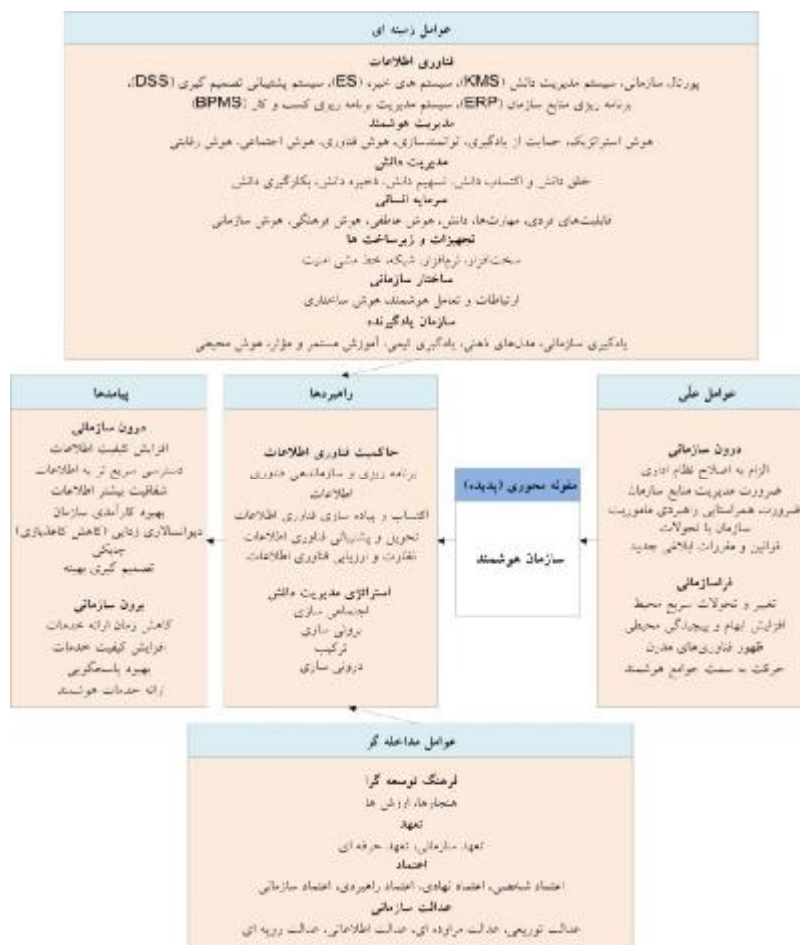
عوامل زمینه ای

فناوری اطلاعات
پورتال سازمانی، سیستم مدیریت دانش (KMS)، سیستم های خبره (ES)، سیستم پشتیبانی تصمیم گیری (DSS)، برنامه ریزی منابع سازمان (ERP)، سیستم مدیریت برنامه ریزی کسب و کار (BPMS)
مدیریت هوشمند
هوش استراتژیک، حمایت از یادگیری، توانمندسازی، هوش فناوری، هوش اجتماعی، هوش رقابتی
مدیریت دانش
خلق دانش و اکتساب دانش، تسهیم دانش، ذخیره دانش، بکارگیری دانش
سرمایه انسانی
قابلیت‌های فردی، مهارت‌ها، دانش، هوش عاطفی، هوش فرهنگی، هوش سازمانی
تجهیزات و زیرساخت ها
سخت‌افزار، نرم‌افزار، شبکه، حفظ مشی امنیت
ساختار سازمانی
ارتباطات و تعامل هوشمند، هوش ساختاری
سازمان یادگیرنده
یادگیری سازمانی، مدل‌های ذهنی، یادگیری تیمی، آموزش مستمر و مؤثر، هوش جمعی

پیامدها

درون سازمانی
افزایش کیفیت اطلاعات
دسترسی سریع تر به اطلاعات
شفافیت بیشتر اطلاعات
بهبود کارآمدی سازمان
دیوانسالاری زدایی (کاهش کاغذبازی) جدیکی
تصمیم گیری بهینه

برون سازمانی
کاهش زمان ارائه خدمات
افزایش کیفیت خدمات
بهبود پاسخگویی
ارائه خدمات هوشمند

راهبردها

حاکمیت فناوری اطلاعات
برنامه ریزی و سازماندهی فناوری اطلاعات
اکتساب و پیاده سازی فناوری اطلاعات
تحویل و پشتیبانی فناوری اطلاعات
نظارت و ارزیابی فناوری اطلاعات

استراتژی مدیریت دانش
اجتماعی سازی
برونی سازی
ترکیب
درونی سازی

مقوله محوری (پدیده)

سازمان هوشمند

عوامل علّی

درون سازمانی
الزام به اصلاح نظام اداری
ضرورت مدیریت منابع سازمان
ضرورت همراستایی و همردی مأموریت سازمان با تحولات
قوانین و مقررات ابلاغی جدید

فراسازمانی
تغییر و تحولات سریع محیط
افزایش ابهام و پیچیدگی محیطی
ظهور فناوری‌های مدرن
حرکت به سمت جوامع هوشمند

عوامل مداخله گر

فرهنگ توسعه گرا
هنجارها، ارزش ها
تعهد
تعهد سازمانی، تعهد حرفه ای
اعتماد
اعتماد شخصی، اعتماد نهادی، اعتماد راهبردی، اعتماد سازمانی
عدالت سازمانی
عدالت توزیعی، عدالت مراوده ای، عدالت اطلاعاتی، عدالت رویه ای